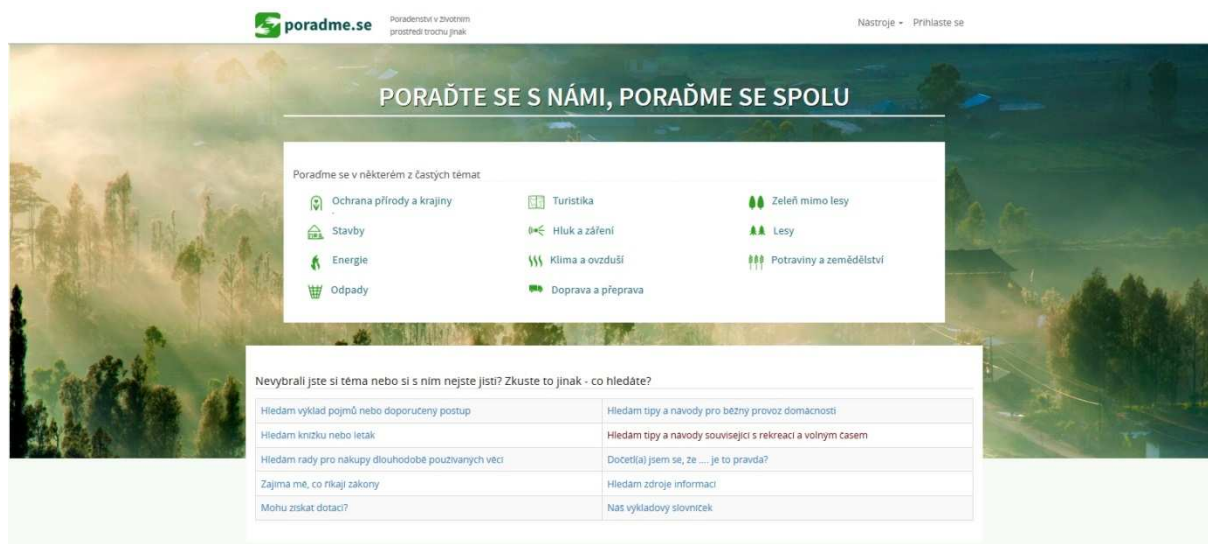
poradme.se

Poradenství v životním prostředí trochu jinak

Nastroje ▾ Přihlaste se

PORAĎTE SE S NÁMI, PORAĎME SE SPOLU

Poradme se v některém z častých témat

Ochrana přírody a krajiny
Turistika
Zeleň mimo lesy
Stavby
Hluk a záření
Lesy
Energie
Klima a ovzduší
Potraviny a zemědělství
Odpady
Doprava a přeprava

Nevybrali jste si téma nebo si s ním nejste jisti? Zkuste to jinak - co hledáte?

| Hledam vyklad pojmů nebo doporučeny postup | Hledam tipy a navody pro běžny provoz domacnosti |
|---|---|
| Hledam knížku nebo letak | Hledam tipy a navody souvisejici s rekreaci a volnym časem |
| Hledam rady pro nakupy dlouhodobě použivanych věci | Dočetl(a) jsem se, že .... je to pravda? |
| Zajima mě, co řikaji zakony | Hledam zdroje informaci |
| Mohu ziskat dotaci? | Naš vykladovy slovniček |